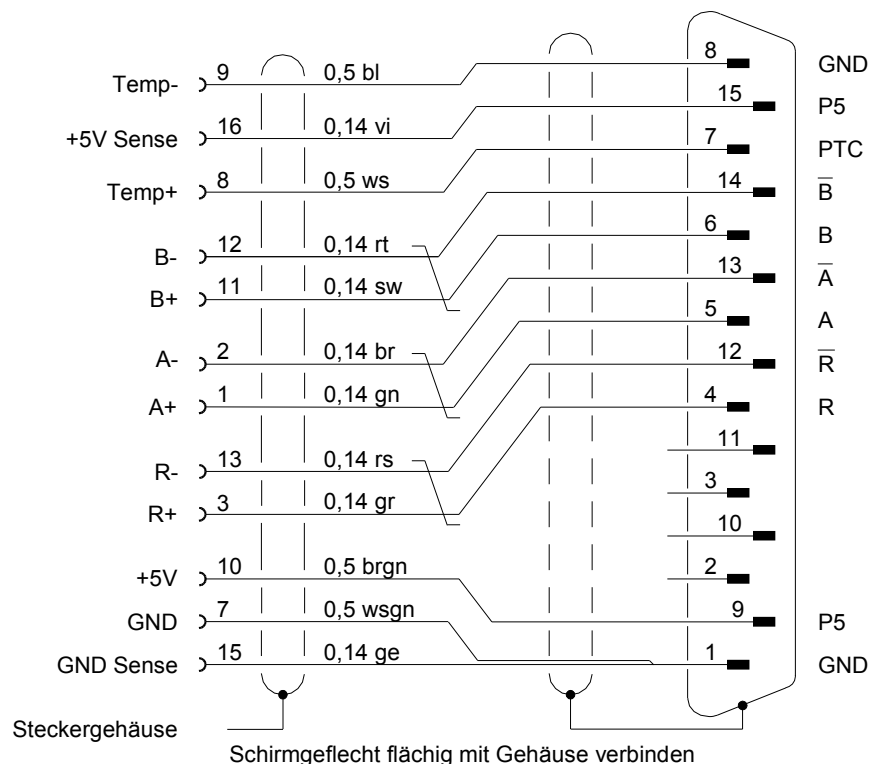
Temp- 9 0,5 bl
+5V Sense 16 0,14 vi
Temp+ 8 0,5 ws
B- 12 0,14 rt
B+ 11 0,14 sw
A- 2 0,14 br
A+ 1 0,14 gn
R- 13 0,14 rs
R+ 3 0,14 gr
+5V 10 0,5 brgn
GND 7 0,5 wsgn
GND Sense 15 0,14 ge

8 GND
15 P5
7 PTC
14 $\overline{B}$
6 B
13 $\overline{A}$
5 A
12 $\overline{R}$
4 R
11
3
10
2
9 P5
1 GND

Steckergehäuse

Schirmgeflecht flächig mit Gehäuse verbinden